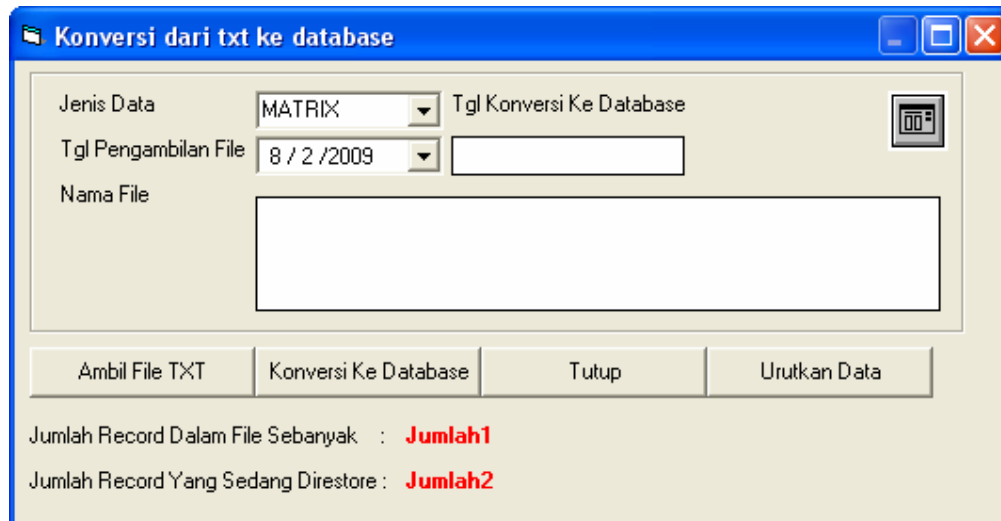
Konversi dari txt ke database

Jenis Data
MATRIX
Tgl Konversi Ke Database
Tgl Pengambilan File
8 / 2 /2009
Nama File

Ambil File TXT
Konversi Ke Database
Tutup
Urutkan Data

Jumlah Record Dalam File Sebanyak : Jumlah1

Jumlah Record Yang Sedang Direstore : Jumlah2